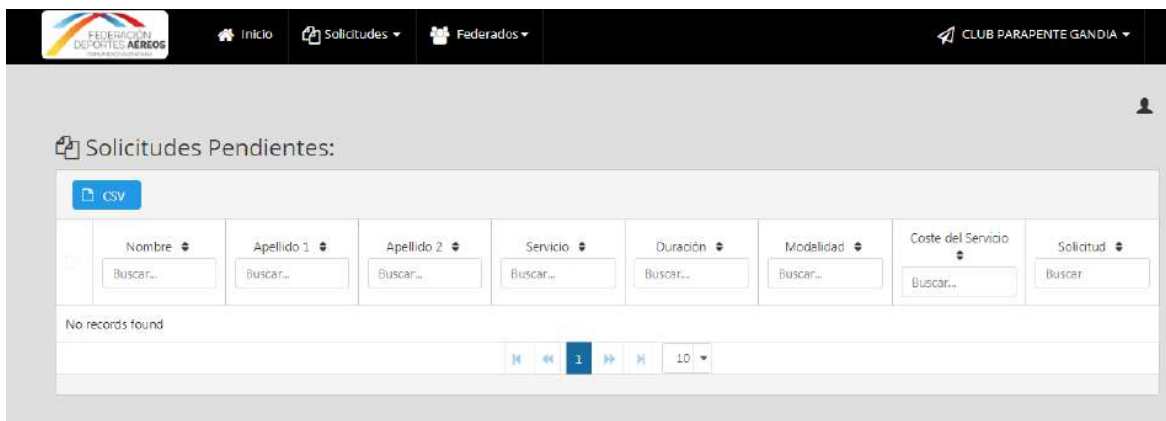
FEDERACIÓN DEPORTES AÉREOS
COMUNIDAD VALENCIANA

Inicio Solicitudes Federados

CLUB PARAPENTE GANDIA

Solicitudes Pendientes:

CSV

| | Nombre | Apellido 1 | Apellido 2 | Servicio | Duración | Modalidad | Coste del Servicio | Solicitud |
|---|---|---|---|---|---|---|---|---|
| | Buscar... | Buscar... | Buscar... | Buscar... | Buscar... | Buscar... | Buscar... | Buscar |

No records found

1 10